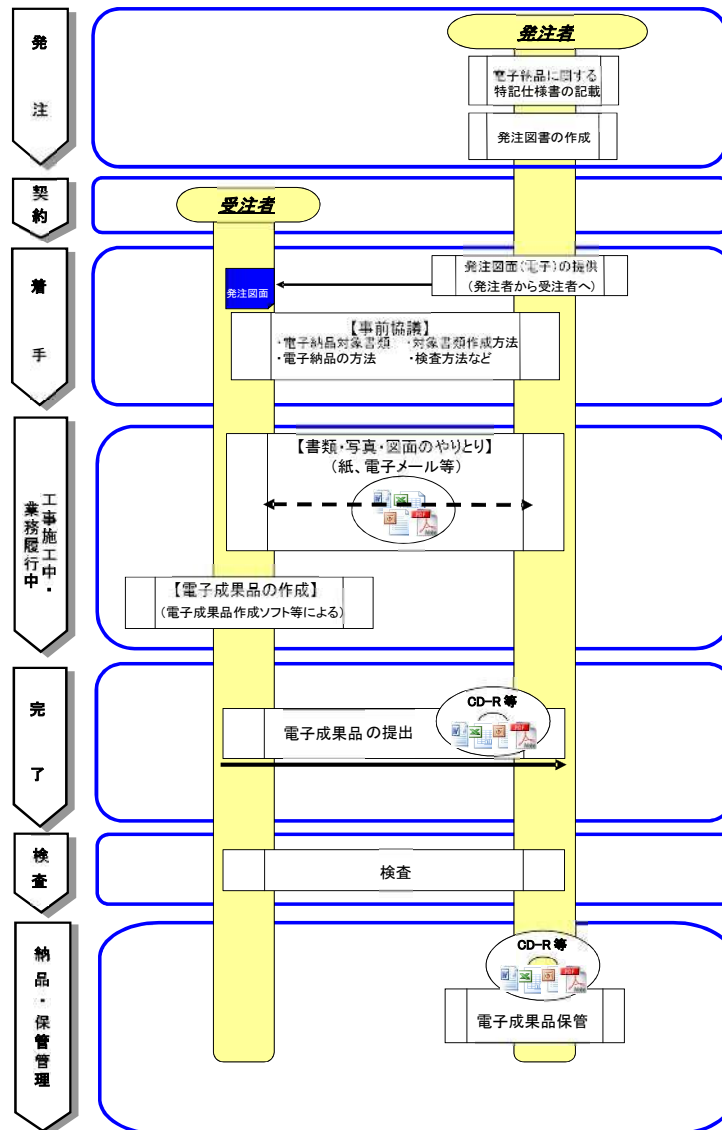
発注

発注者

電子納品に関する特記仕様書の記載

発注図書の作成

契約

受注者

着手

発注図面

発注図面（電子）の提供
（発注者から受注者へ）

【事前協議】
・電子納品対象書類　・対象書類作成方法
・電子納品の方法　・検査方法など

工事施工中・業務履行中

【書類・写真・図面のやりとり】
（紙、電子メール等）

【電子成果品の作成】
（電子成果品作成ソフト等による）

完了

CD-R 等

電子成果品の提出

検査

検査

納品・保管管理

CD-R 等

電子成果品保管